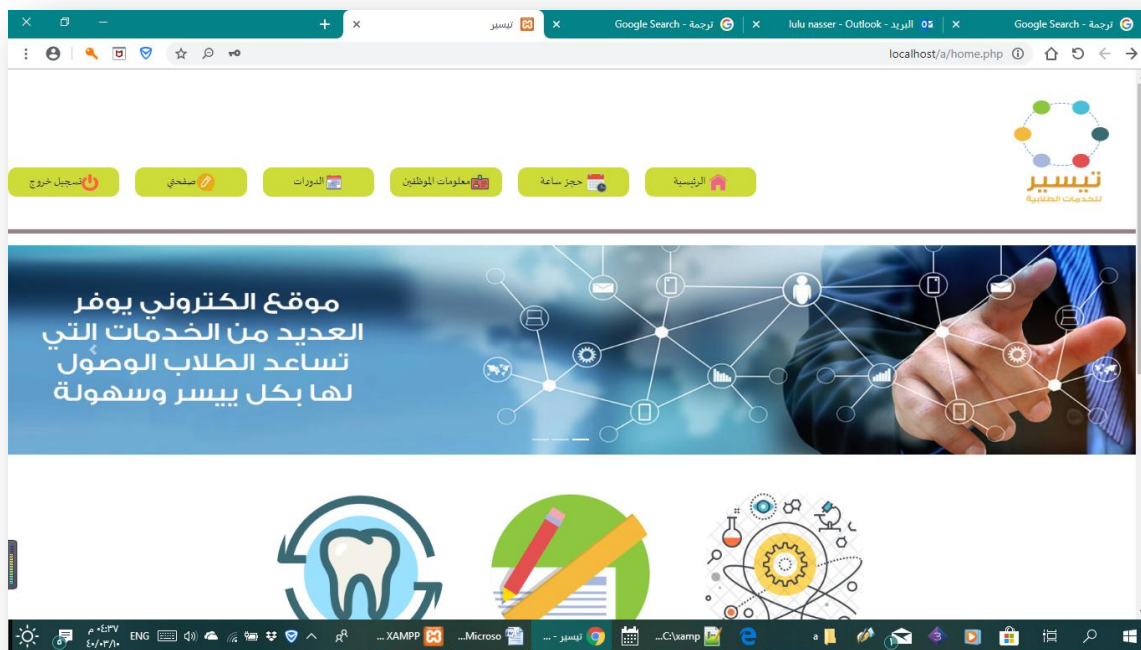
ترجمة - Google Search
البريد - lulu nasser - Outlook
ترجمة - Google Search
تيسير
localhost/a/home.php

تيسير
للخدمات الطلابية

الرئيسية
حجز ساعة
معلومات الموظفين
الدورات
صفحتي
تسجيل خروج

موقع الكتروني يوفر
العديد من الخدمات التي
تساعد الطلاب الوصول
لها بكل ييسر وسهولة

XAMPP ...
Microso...
تيسير - ...
C:\xamp...
ENG
٠٤:٣٧ م
٢٠/٠٣/١٠